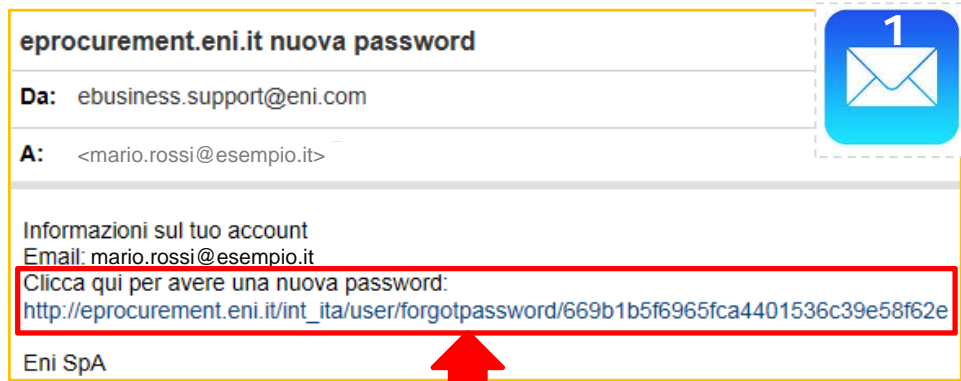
eprocurement.eni.it nuova password

1

Da: ebusiness.support@eni.com

A: <mario.rossi@esempio.it>

Informazioni sul tuo account
Email: mario.rossi@esempio.it
Clicca qui per avere una nuova password:
http://eprocurement.eni.it/int_ita/user/forgotpassword/669b1b5f6965fca4401536c39e58f62e

Eni SpA